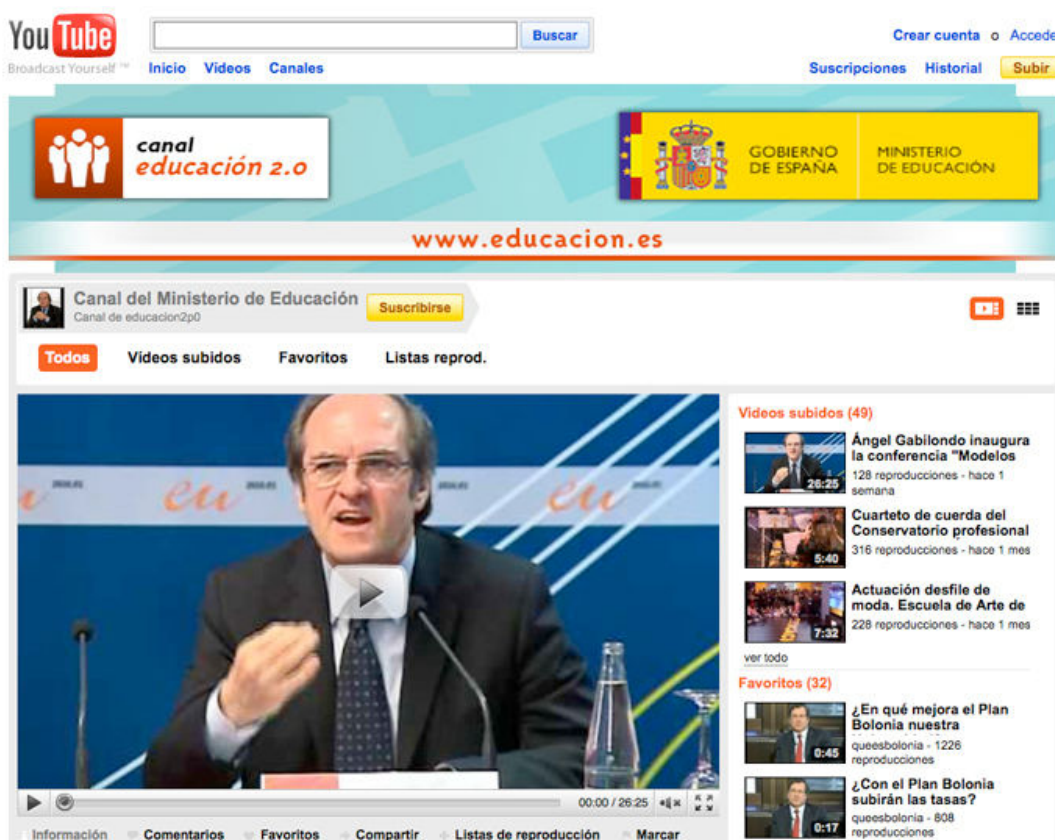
You Tube
Broadcast Yourself ™

Buscar

Inicio Videos Canales

Crear cuenta o Accede

Suscripciones Historial Subir

canal educación 2.0

GOBIERNO DE ESPAÑA MINISTERIO DE EDUCACIÓN

www.educacion.es

Canal del Ministerio de Educación
Canal de educacion2p0

Suscribirse

Todos Videos subidos Favoritos Listas reprod.

eu eu

00:00 / 26:25

Información Comentarios Favoritos Compartir Listas de reproducción Marcar

Videos subidos (49)

Ángel Gabilondo inaugura la conferencia "Modelos
128 reproducciones - hace 1 semana
26:25

Cuarteto de cuerda del Conservatorio profesional
316 reproducciones - hace 1 mes
5:40

Actuación desfile de moda. Escuela de Arte de
228 reproducciones - hace 1 mes
7:32

ver todo

Favoritos (32)

¿En qué mejora el Plan Bolonia nuestra
queesbolonia - 1226 reproducciones
0:45

¿Con el Plan Bolonia subirán las tasas?
queesbolonia - 808 reproducciones
0:17